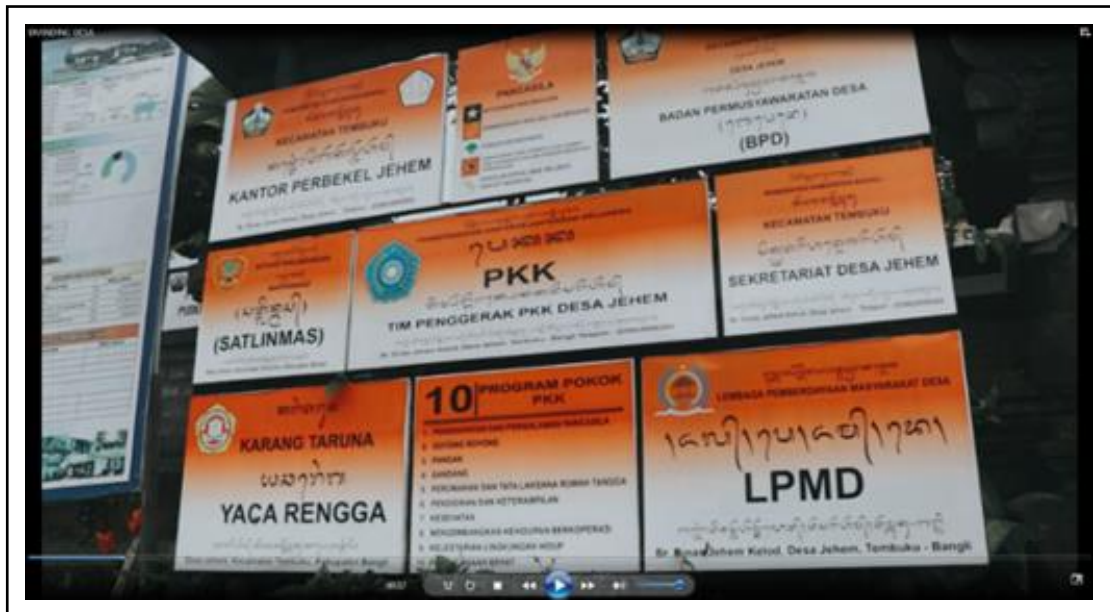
BRANDING DESA

KECAMATAN TEMBUKU
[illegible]
KANTOR PERBEKEL JEHEM

PANCASILA

DESA JEHEM
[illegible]
BADAN PERMUSYAWARATAN DESA
(BPD)

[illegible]
(SATLINMAS)

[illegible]
PKK
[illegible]
TIM PENGGERAK PKK DESA JEHEM

KECAMATAN TEMBUKU
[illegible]
SEKRETARIAT DESA JEHEM

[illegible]
KARANG TARUNA
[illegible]
YACA RENGGA

10 PROGRAM POKOK PKK
1. PENGHAYATAN DAN PENGAMALAN PANCASILA
2. GOTONG ROYONG
3. PANGAN
4. SANDANG
5. PERUMAHAN DAN TATA LAKSANA RUMAH TANGGA
6. PENDIDIKAN DAN KETERAMPILAN
7. KESEHATAN
8. MENGEMBANGKAN KEHIDUPAN BERKOPERASI
9. KELESTARIAN LINGKUNGAN HIDUP
10. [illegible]

LEMBAGA PEMBERDAYAAN MASYARAKAT DESA
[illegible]
LPMD
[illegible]
Br. Dinas Jehem Kelod, Desa Jehem, Tembuku - Bangli